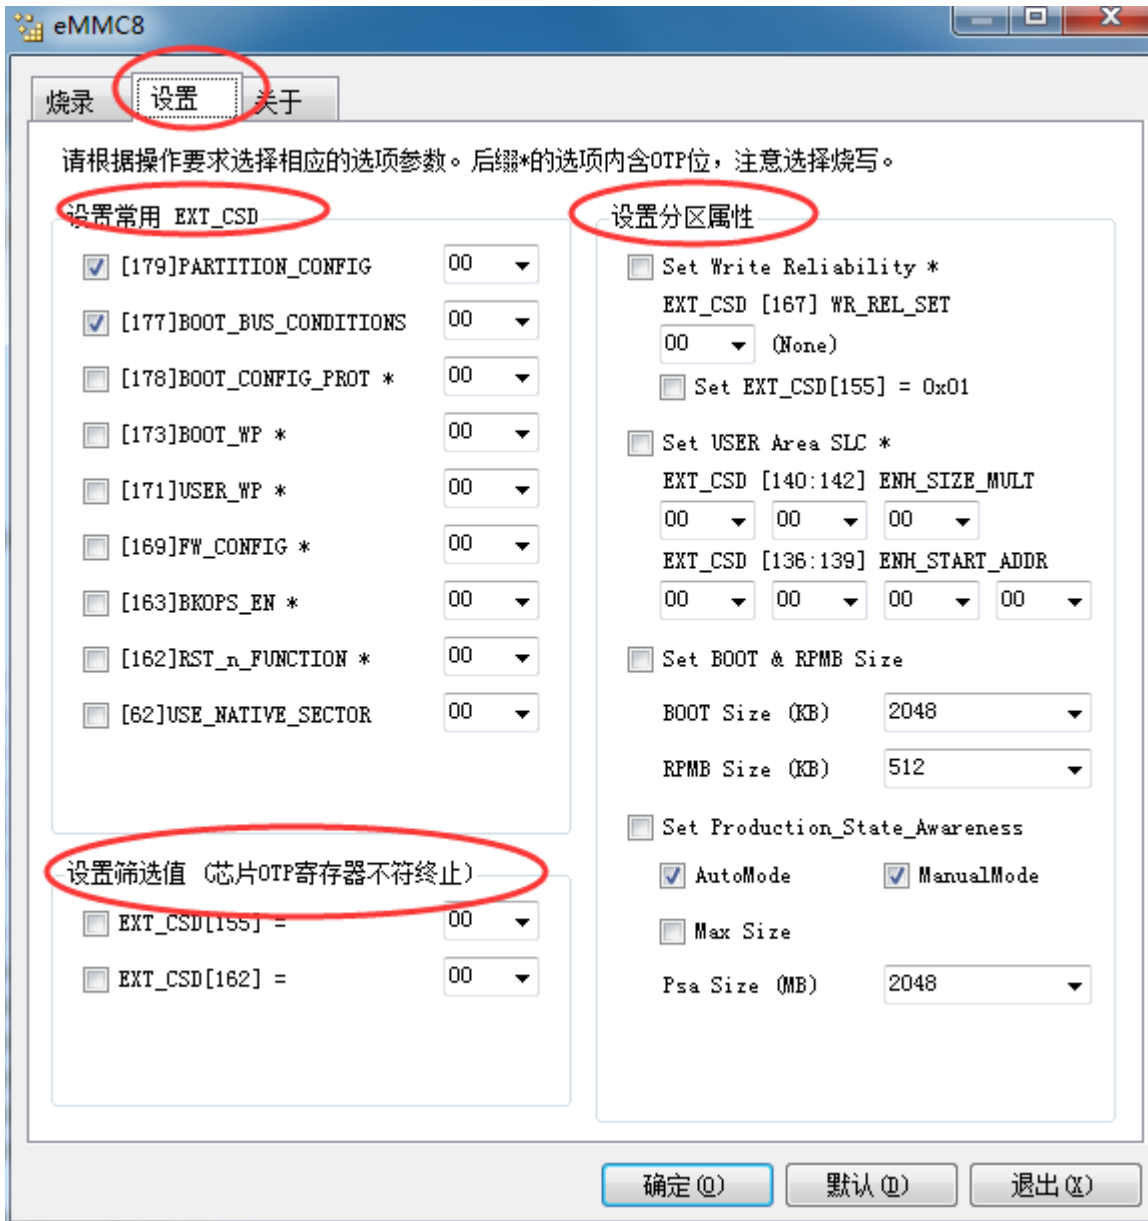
eMMC8

烧录 设置 关于

请根据操作要求选择相应的选项参数。后缀*的选项内含OTP位，注意选择烧写。

设置常用 EXT_CSD

[179]PARTITION_CONFIG 00
[177]BOOT_BUS_CONDITIONS 00
[178]BOOT_CONFIG_PROT * 00
[173]BOOT_WP * 00
[171]USER_WP * 00
[169]FW_CONFIG * 00
[163]BKOPS_EN * 00
[162]RST_n_FUNCTION * 00
[62]USE_NATIVE_SECTOR 00

设置筛选值 (芯片OTP寄存器不符终止)

EXT_CSD[155] = 00
EXT_CSD[162] = 00

设置分区属性

Set Write Reliability *
EXT_CSD [167] WR_REL_SET
00 (None)
Set EXT_CSD[155] = 0x01

Set USER Area SLC *
EXT_CSD [140:142] ENH_SIZE_MULT
00 00 00
EXT_CSD [136:139] ENH_START_ADDR
00 00 00 00

Set BOOT & RPMB Size
BOOT Size (KB) 2048
RPMB Size (KB) 512

Set Production_State_Awareness
AutoMode ManualMode
Max Size
Psa Size (MB) 2048

确定(O) 默认(D) 退出(X)